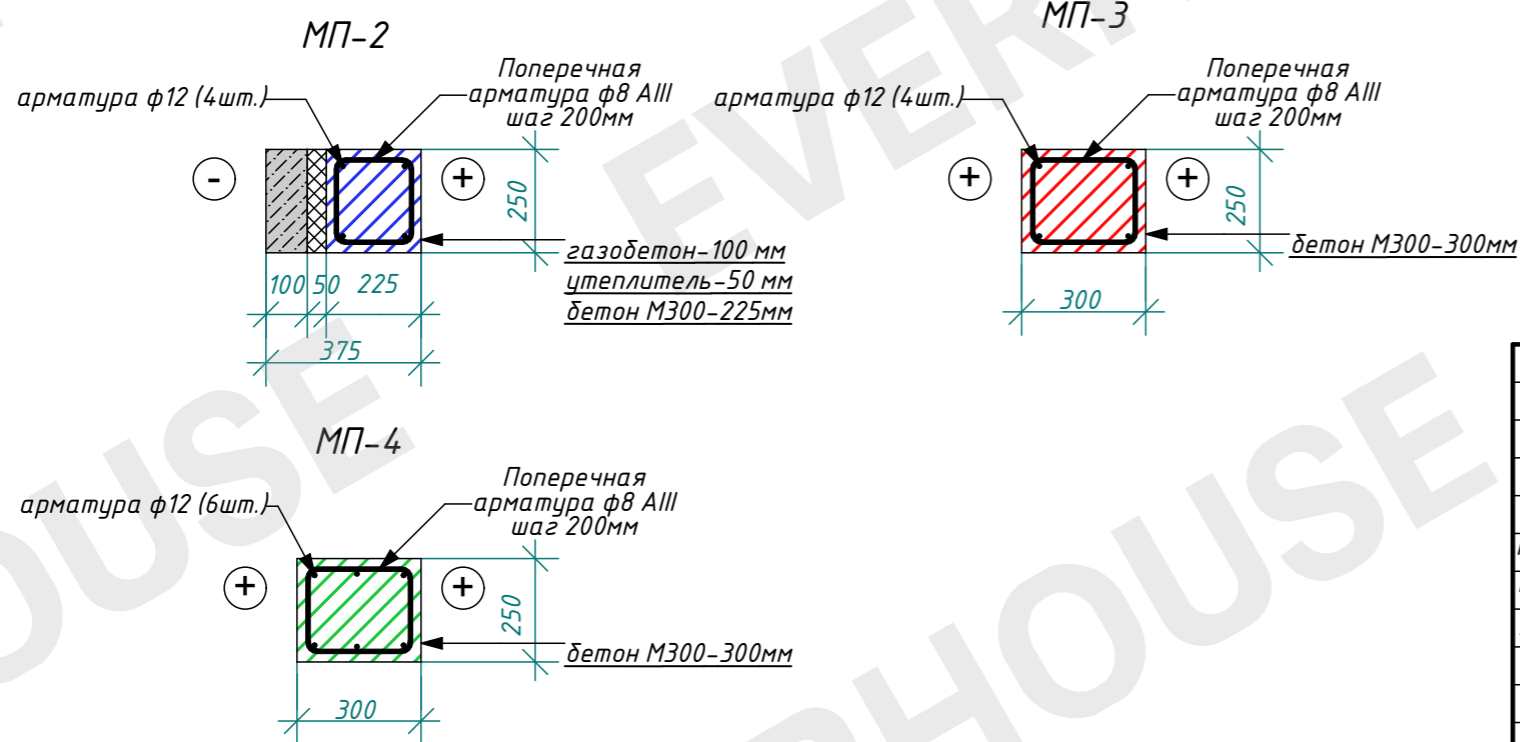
МП-2

арматура ф12 (4шт.)

Поперечная арматура ф8 AIII шаг 200мм

-

+

250

газобетон-100 мм
утеплитель-50 мм
бетон М300-225мм

100 50 225

375

МП-3

арматура ф12 (4шт.)

Поперечная арматура ф8 AIII шаг 200мм

+

+

250

бетон М300-300мм

300

EVERHOUSE

МП-4

арматура ф12 (6шт.)

Поперечная арматура ф8 AIII шаг 200мм

+

+

250

бетон М300-300мм

300

EVERHOUSE